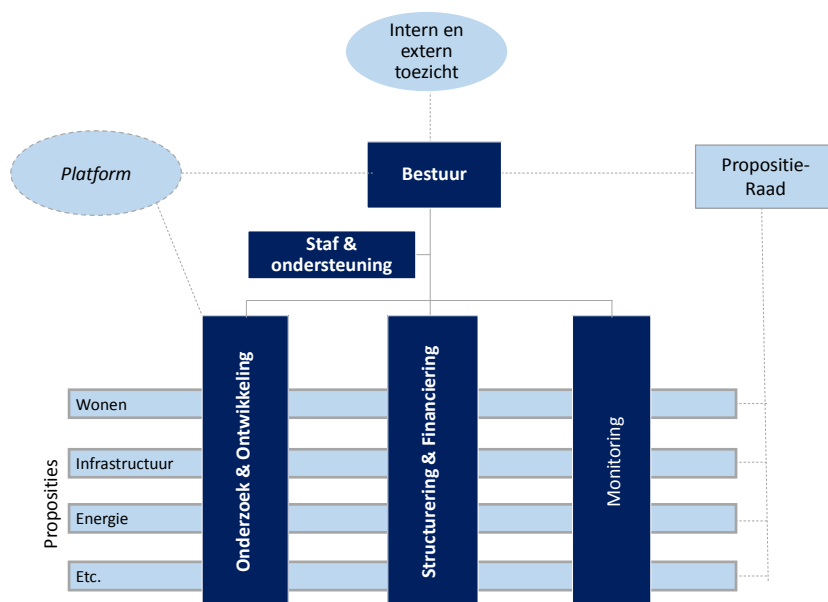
Intern en extern toezicht

*Platform*

Bestuur

Propositie-Raad

Staf & ondersteuning

Onderzoek & Ontwikkeling

Structurering & Financiering

Monitoring

Proposities

Wonen

Infrastructuur

Energie

Etc.